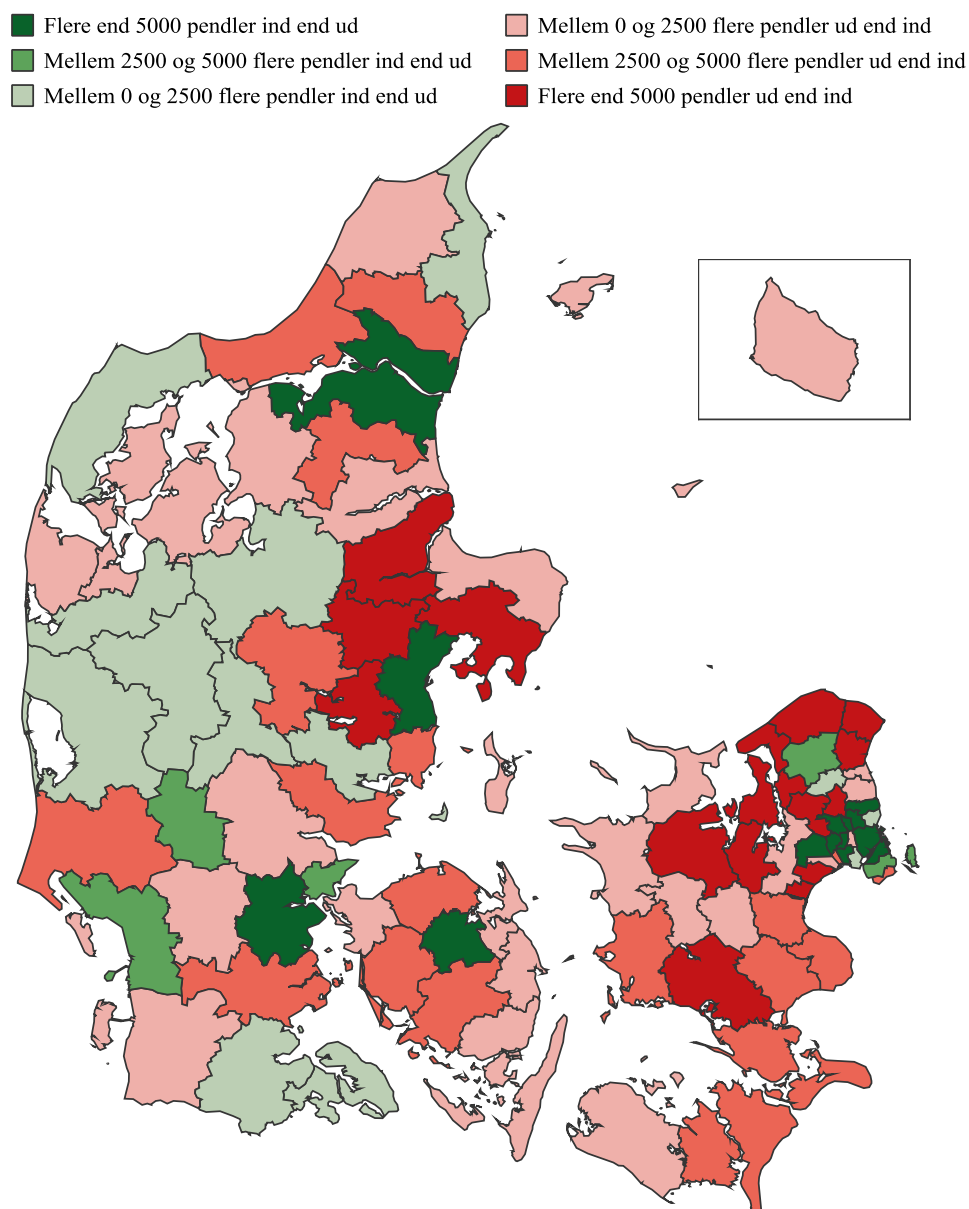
Flere end 5000 pendler ind end ud
Mellem 2500 og 5000 flere pendler ind end ud
Mellem 0 og 2500 flere pendler ind end ud
Mellem 0 og 2500 flere pendler ud end ind
Mellem 2500 og 5000 flere pendler ud end ind
Flere end 5000 pendler ud end ind